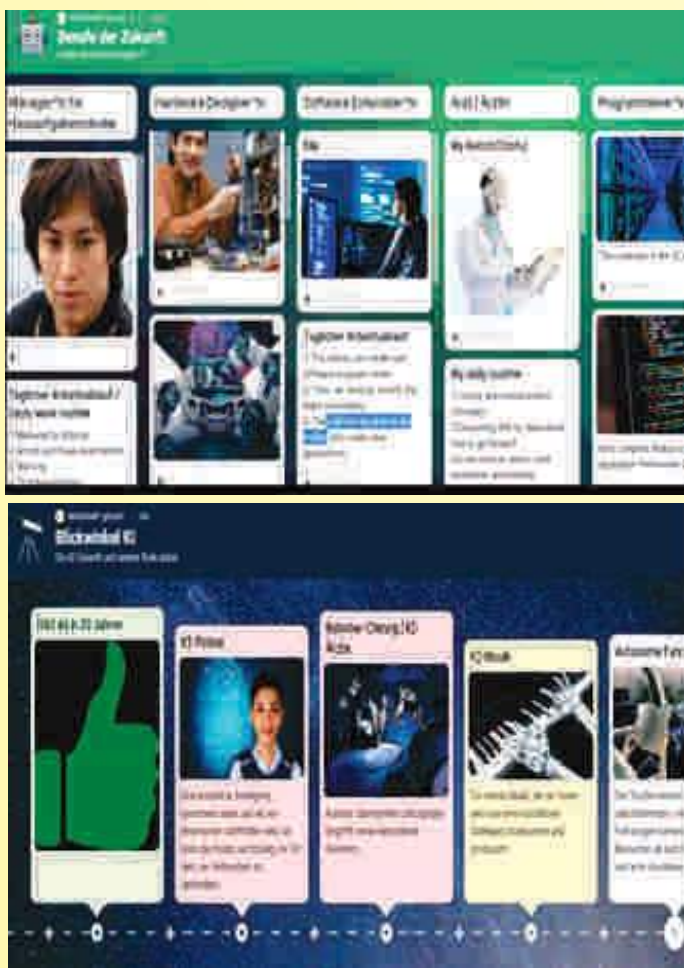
Berufe der Zukunft

Manager*in für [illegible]

Hardware-Designer*in

Software-Entwickler*in

Arzt / Ärztin

Programmierer*in

My daily routine

Tagesablauf / daily work routine

Blickwinkel KI

KI in 20 Jahren

KI-Roboter

Robotic Chirurgie KI

KI-Musik

Autonome Fahrzeuge